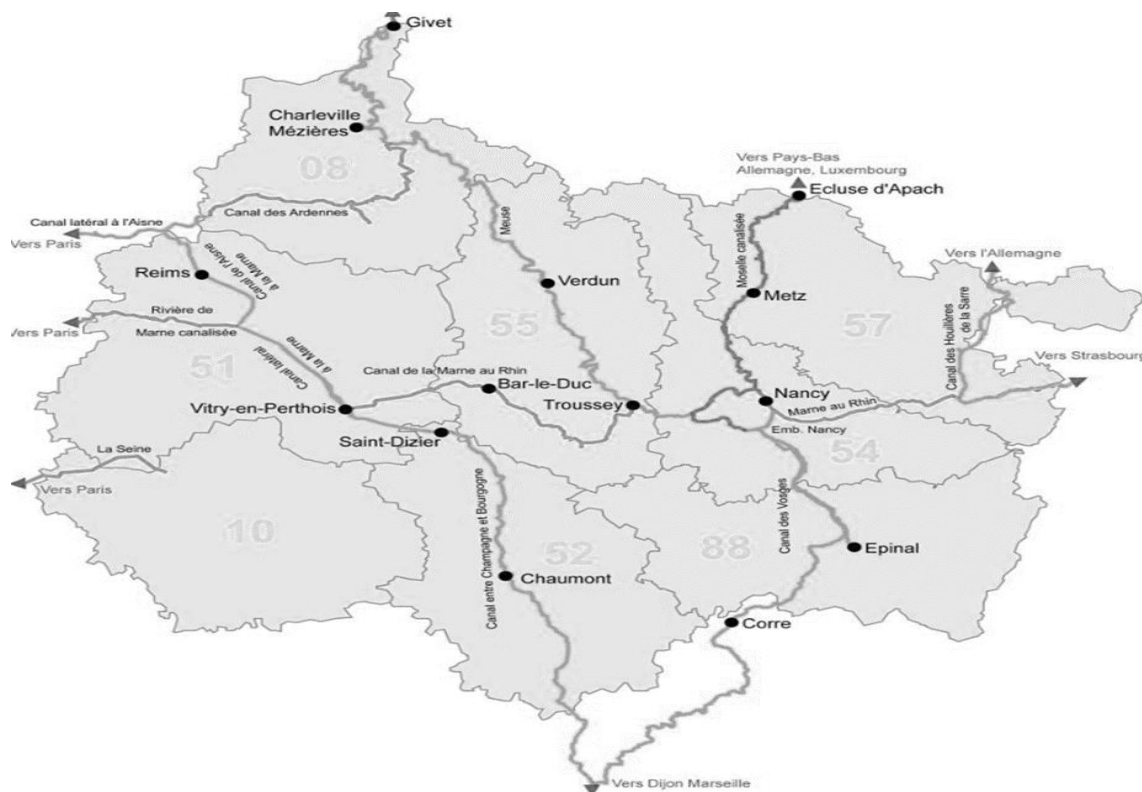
Givet

Charleville Mézières

08

Vers Pays-Bas Allemagne, Luxembourg

Ecluse d'Apach

Canal latéral à l'Aisne

Vers Paris

Canal des Ardennes

Canal de l'Aisne à la Marne

Meuse

Moselle canalisée

Vers l'Allemagne

Reims

Verdun

Metz

Rivière de Marne canalisée

Vers Paris

55

57

Canal des Houillères de la Sarre

Canal latéral à la Marne

51

Canal de la Marne au Rhin

Vers Strasbourg

Bar-le-Duc

Nancy

Vitry-en-Perthois

Troussey

Marne au Rhin

Saint-Dizier

Emb. Nancy

54

La Seine

Vers Paris

Canal entre Champagne et Bourgogne

Canal des Vosges

10

52

88

Epinal

Chaumont

Corre

Vers Dijon Marseille